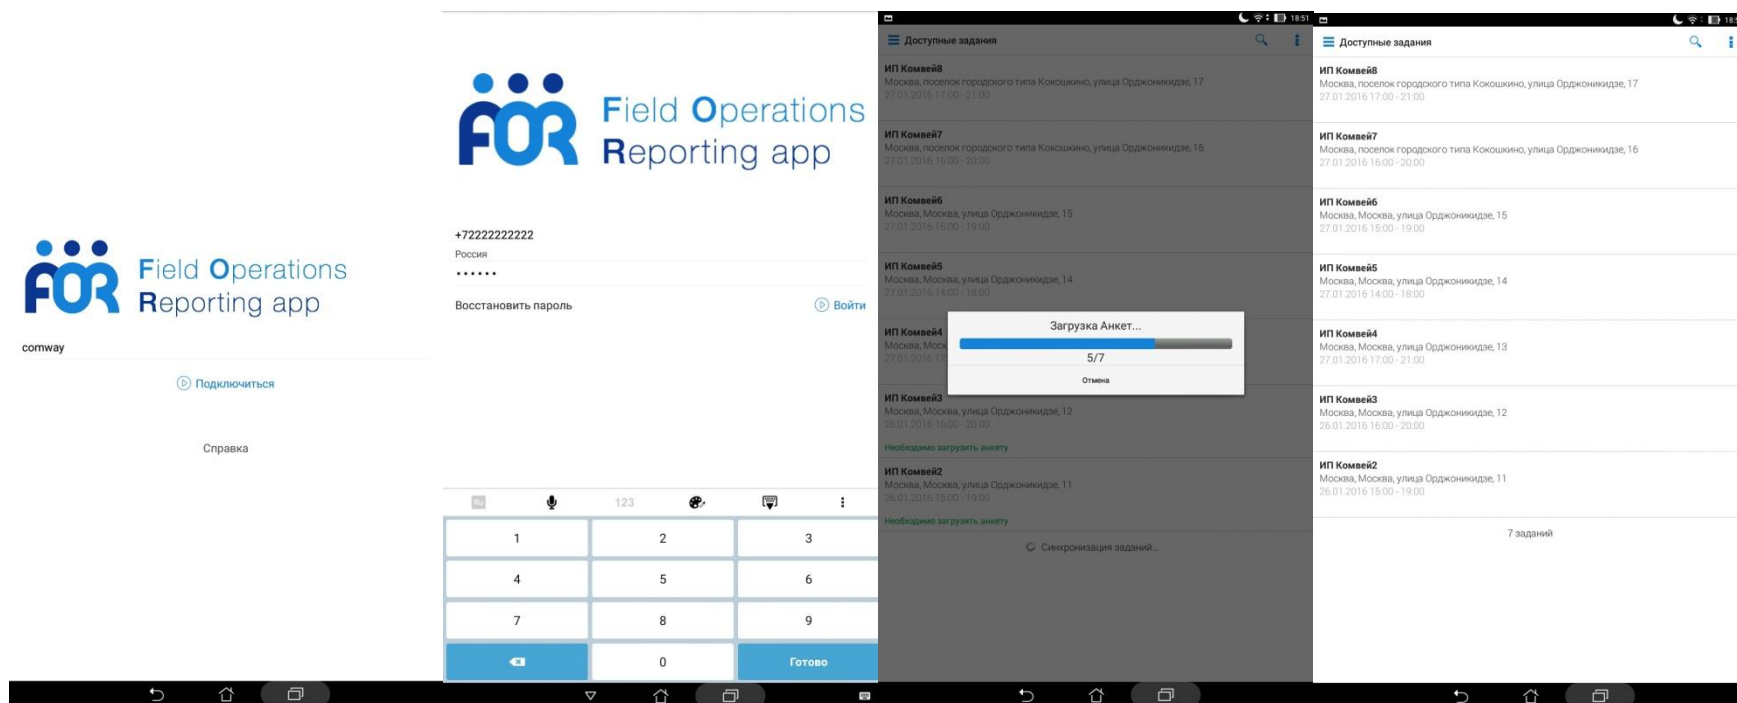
FOR Field Operations Reporting app

comway

Подключиться

Справка

FOR Field Operations Reporting app

+72222222222
Россия
••••••

Восстановить пароль

Войти

123

1 2 3
4 5 6
7 8 9
0 Готово

18:51

Доступные задания

ИП Комвей8
Москва, поселок городского типа Кокошкино, улица Орджоникидзе, 17
27.01.2016 17:00 - 21:00

ИП Комвей7
Москва, поселок городского типа Кокошкино, улица Орджоникидзе, 16
27.01.2016 16:00 - 20:00

ИП Комвей6
Москва, Москва, улица Орджоникидзе, 15
27.01.2016 15:00 - 19:00

ИП Комвей5
Москва, Москва, улица Орджоникидзе, 14
27.01.2016 14:00 - 18:00

ИП Комвей4
Москва, Моск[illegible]
27.01.2016 1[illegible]

Загрузка Анкет...
5/7
Отмена

ИП Комвей3
Москва, Москва, улица Орджоникидзе, 12
26.01.2016 16:00 - 20:00
Необходимо загрузить анкеты

ИП Комвей2
Москва, Москва, улица Орджоникидзе, 11
26.01.2016 15:00 - 19:00
Необходимо загрузить анкеты

Синхронизация заданий...

18:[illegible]

Доступные задания

ИП Комвей8
Москва, поселок городского типа Кокошкино, улица Орджоникидзе, 17
27.01.2016 17:00 - 21:00

ИП Комвей7
Москва, поселок городского типа Кокошкино, улица Орджоникидзе, 16
27.01.2016 16:00 - 20:00

ИП Комвей6
Москва, Москва, улица Орджоникидзе, 15
27.01.2016 15:00 - 19:00

ИП Комвей5
Москва, Москва, улица Орджоникидзе, 14
27.01.2016 14:00 - 18:00

ИП Комвей4
Москва, Москва, улица Орджоникидзе, 13
27.01.2016 17:00 - 21:00

ИП Комвей3
Москва, Москва, улица Орджоникидзе, 12
26.01.2016 16:00 - 20:00

ИП Комвей2
Москва, Москва, улица Орджоникидзе, 11
26.01.2016 15:00 - 19:00

7 заданий